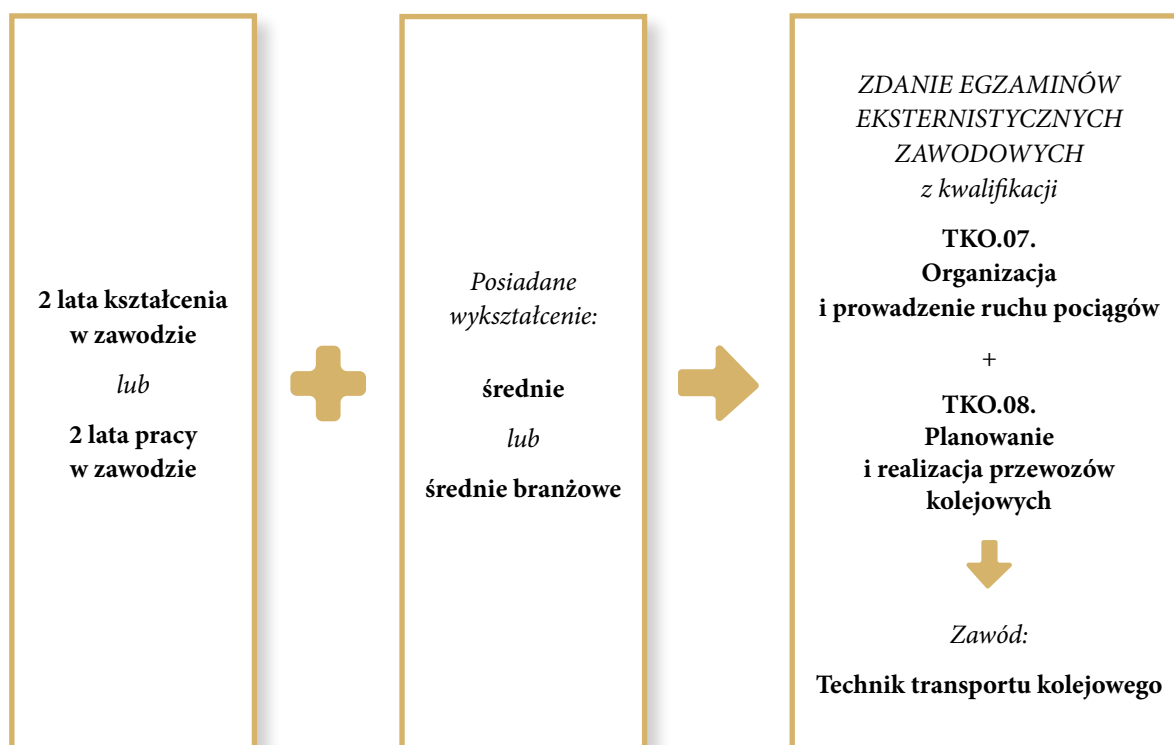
2 lata kształcenia w zawodzie

lub

2 lata pracy w zawodzie

Posiadane wykształcenie:

średnie

lub

średnie branżowe

ZDANIE EGZAMINÓW EKSTERNISTYCZNYCH ZAWODOWYCH z kwalifikacji

TKO.07. Organizacja i prowadzenie ruchu pociągów

+

TKO.08. Planowanie i realizacja przewozów kolejowych

Zawód:

Technik transportu kolejowego